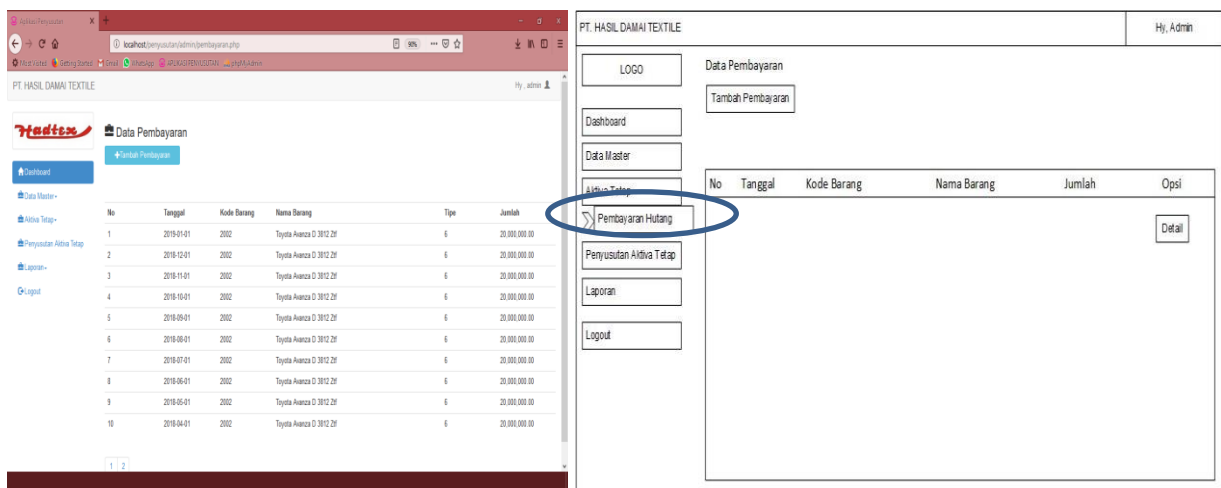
Aplikasi Penyusutan

localhost/penyusutan/admin/pembayaran.php

90%

Most Visited Getting Started Gmail WhatsApp APLIKASI PENYUSUTAN phpMyAdmin

PT. HASIL DAMAI TEXTILE

Hy , admin

Hadtex

Data Pembayaran

+Tambah Pembayaran

Dashboard

Data Master

Aktiva Tetap

Penyusutan Aktiva Tetap

Laporan

Logout

| No | Tanggal | Kode Barang | Nama Barang | Tipe | Jumlah |
|---|---|---|---|---|---|
| 1 | 2019-01-01 | 2002 | Toyota Avanza D 3812 Ztf | 6 | 20,000,000.00 |
| 2 | 2018-12-01 | 2002 | Toyota Avanza D 3812 Ztf | 6 | 20,000,000.00 |
| 3 | 2018-11-01 | 2002 | Toyota Avanza D 3812 Ztf | 6 | 20,000,000.00 |
| 4 | 2018-10-01 | 2002 | Toyota Avanza D 3812 Ztf | 6 | 20,000,000.00 |
| 5 | 2018-09-01 | 2002 | Toyota Avanza D 3812 Ztf | 6 | 20,000,000.00 |
| 6 | 2018-08-01 | 2002 | Toyota Avanza D 3812 Ztf | 6 | 20,000,000.00 |
| 7 | 2018-07-01 | 2002 | Toyota Avanza D 3812 Ztf | 6 | 20,000,000.00 |
| 8 | 2018-06-01 | 2002 | Toyota Avanza D 3812 Ztf | 6 | 20,000,000.00 |
| 9 | 2018-05-01 | 2002 | Toyota Avanza D 3812 Ztf | 6 | 20,000,000.00 |
| 10 | 2018-04-01 | 2002 | Toyota Avanza D 3812 Ztf | 6 | 20,000,000.00 |

1 2

PT. HASIL DAMAI TEXTILE

Hy, Admin

LOGO

Data Pembayaran

Tambah Pembayaran

Dashboard

Data Master

Aktiva Tetap

Pembayaran Hutang

Penyusutan Aktiva Tetap

Laporan

Logout

| No | Tanggal | Kode Barang | Nama Barang | Jumlah | Opsi |
|---|---|---|---|---|---|
| | | | | | Detail |